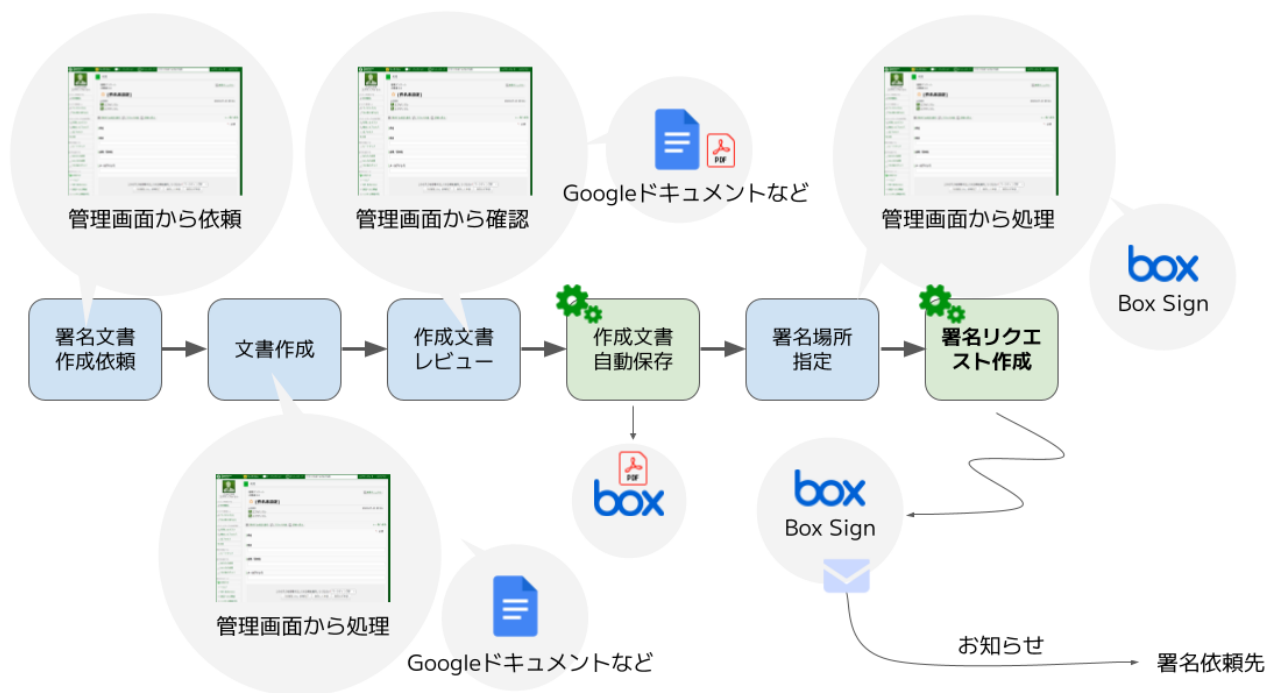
管理画面から依頼

管理画面から確認

Googleドキュメントなど

管理画面から処理

box
Box Sign

署名文書
作成依頼

文書作成

作成文書
レビュー

作成文書
自動保存

署名場所
指定

署名リクエスト作成

PDF
box

box
Box Sign

管理画面から処理

Googleドキュメントなど

お知らせ

署名依頼先